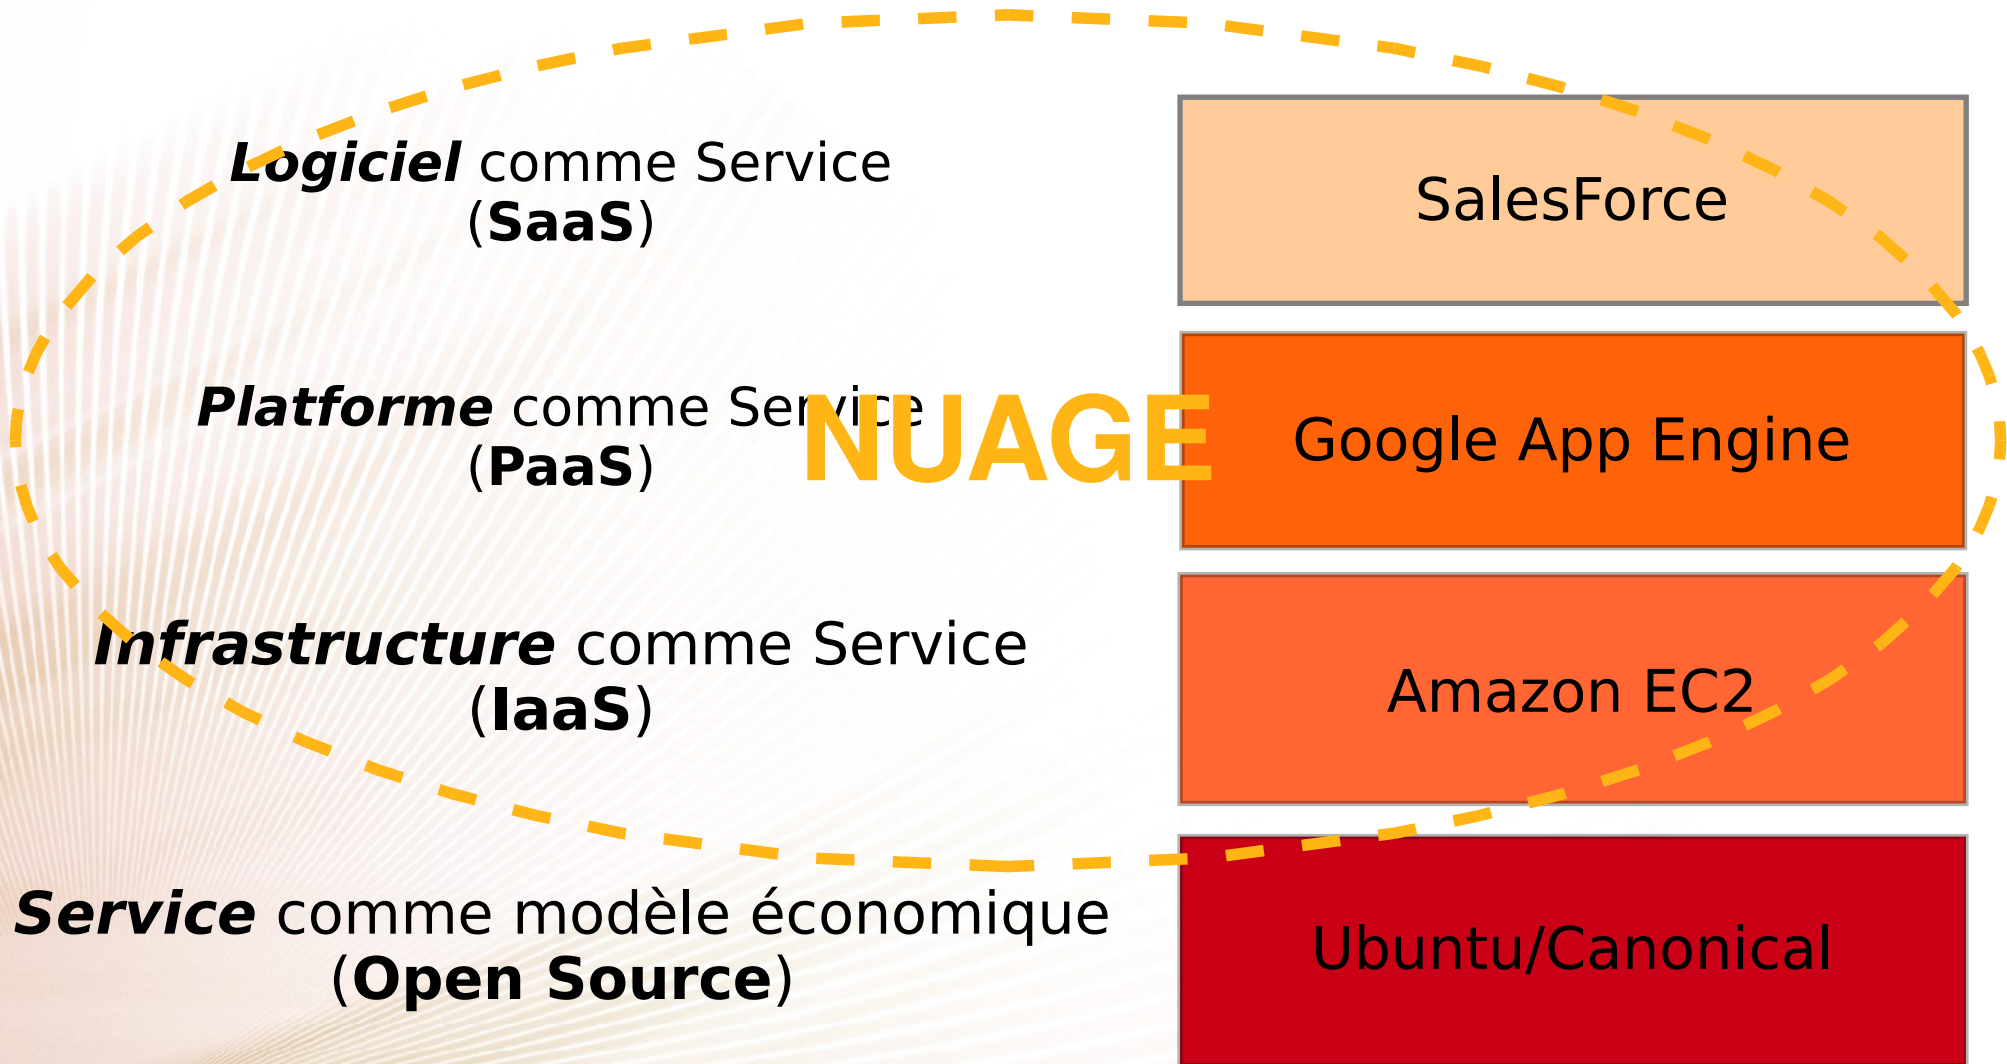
Logiciel comme Service
(SaaS)

SalesForce

Platforme comme Service
(PaaS)

NUAGE

Google App Engine

Infrastructure comme Service
(IaaS)

Amazon EC2

Service comme modèle économique
(Open Source)

Ubuntu/Canonical